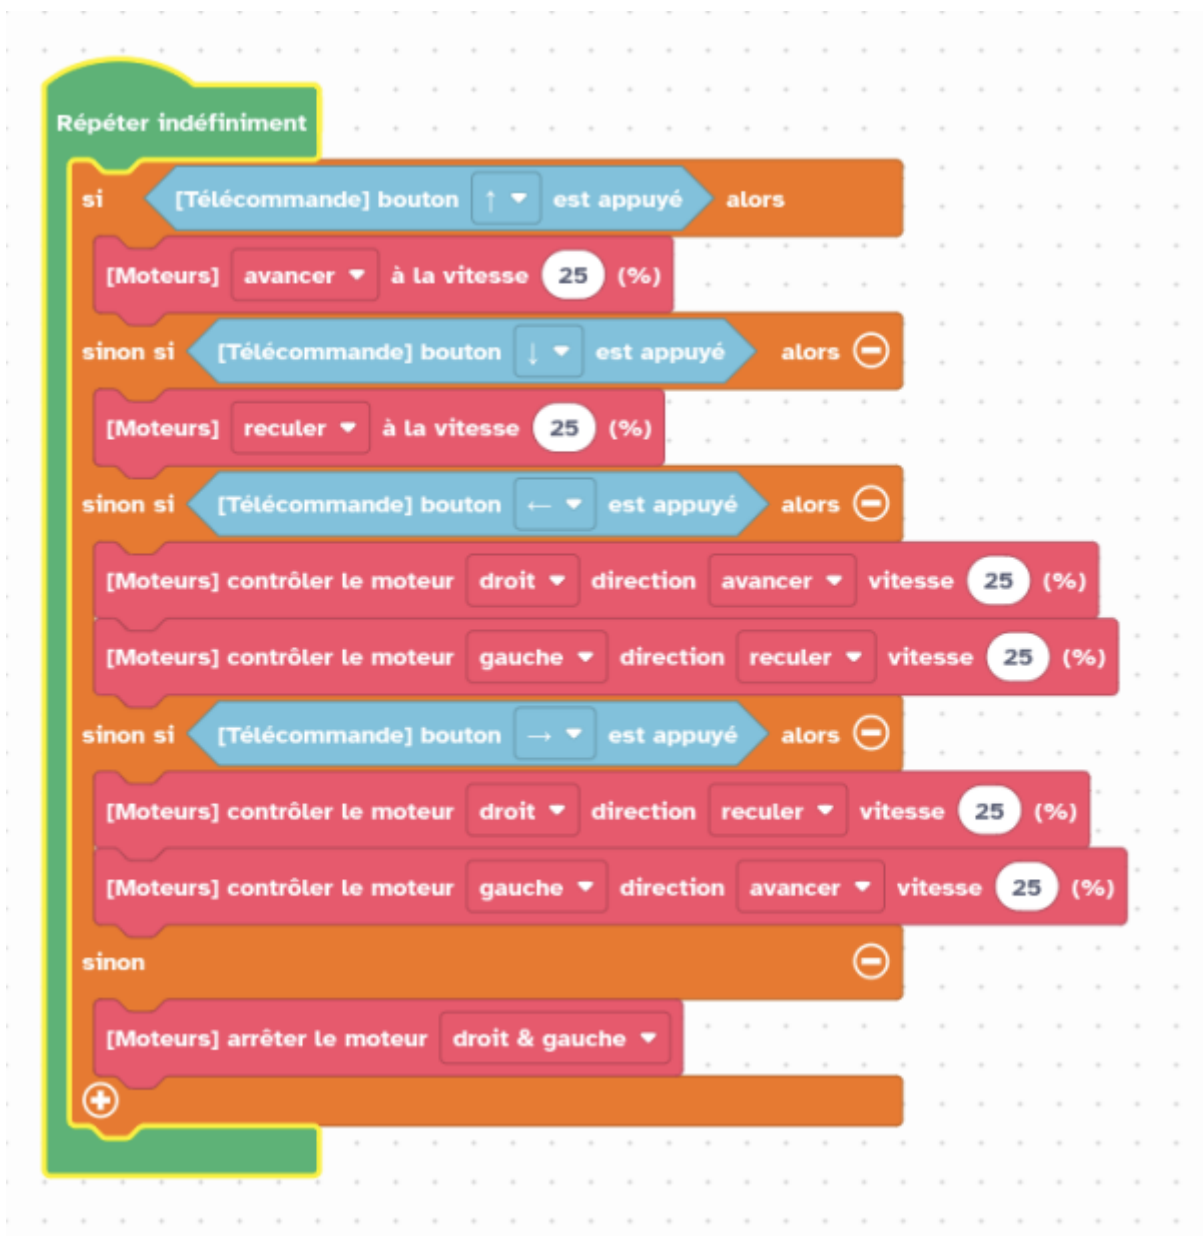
Répéter indéfiniment

si [Télécommande] bouton ↑ est appuyé alors

[Moteurs] avancer à la vitesse 25 (%)

sinon si [Télécommande] bouton ↓ est appuyé alors

[Moteurs] reculer à la vitesse 25 (%)

sinon si [Télécommande] bouton ← est appuyé alors

[Moteurs] contrôler le moteur droit direction avancer vitesse 25 (%)

[Moteurs] contrôler le moteur gauche direction reculer vitesse 25 (%)

sinon si [Télécommande] bouton → est appuyé alors

[Moteurs] contrôler le moteur droit direction reculer vitesse 25 (%)

[Moteurs] contrôler le moteur gauche direction avancer vitesse 25 (%)

sinon

[Moteurs] arrêter le moteur droit & gauche